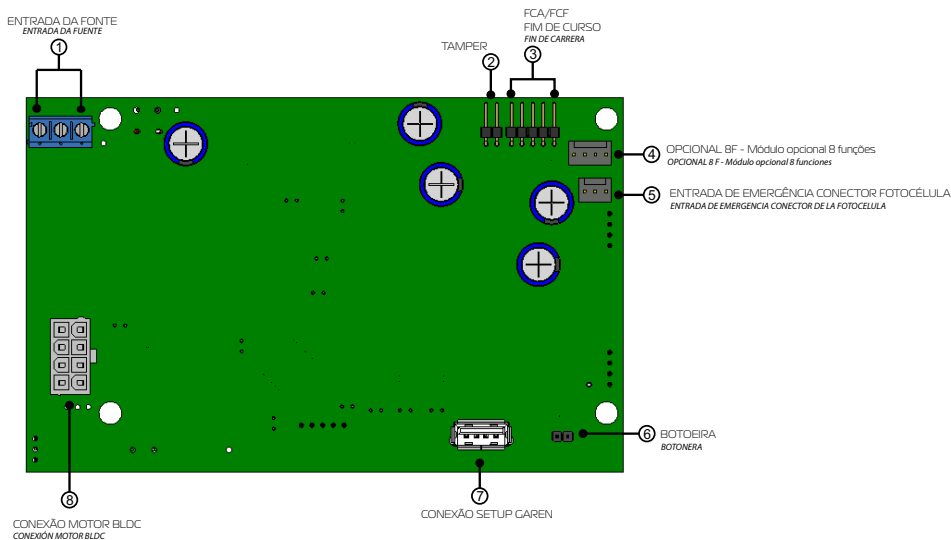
ENTRADA DA FONTE
ENTRADA DA FUENTE
1

FCA/FCF
FIM DE CURSO
FIN DE CARRERA
3

TAMPER
2

4 OPCIONAL 8F - Módulo opcional 8 funções
OPCIONAL 8 F - Módulo opcional 8 funciones

5 ENTRADA DE EMERGÊNCIA CONECTOR FOTOCÉLULA
ENTRADA DE EMERGENCIA CONECTOR DE LA FOTOCELULA

6 BOTOEIRA
BOTONERA

7
CONEXÃO SETUP GAREN

8
CONEXÃO MOTOR BLDC
CONEXIÓN MOTOR BLDC